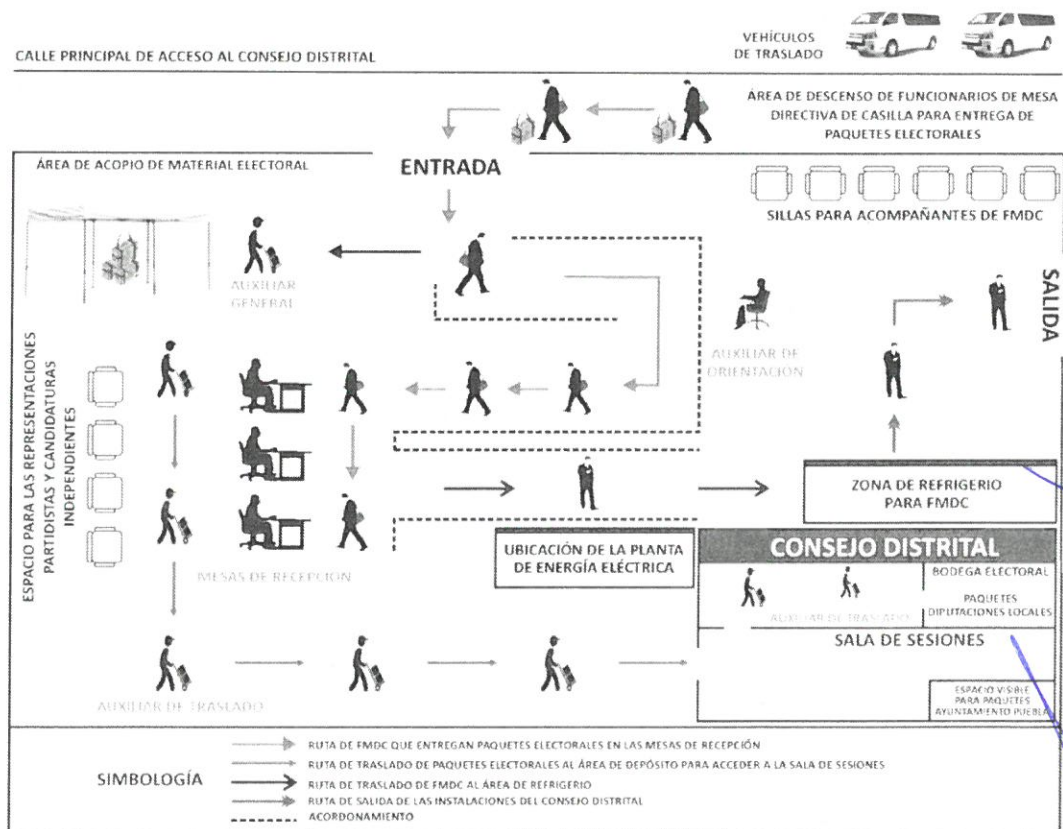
CALLE PRINCIPAL DE ACCESO AL CONSEJO DISTRITAL

VEHÍCULOS DE TRASLADO

ÁREA DE DESCENSO DE FUNCIONARIOS DE MESA DIRECTIVA DE CASILLA PARA ENTREGA DE PAQUETES ELECTORALES

ÁREA DE ACOPIO DE MATERIAL ELECTORAL

ENTRADA

SILLAS PARA ACOMPAÑANTES DE FMDC

SALIDA

AUXILIAR GENERAL

AUXILIAR DE ORIENTACIÓN

ESPACIO PARA LAS REPRESENTACIONES PARTIDISTAS Y CANDIDATURAS INDEPENDIENTES

ZONA DE REFRIGERIO PARA FMDC

UBICACIÓN DE LA PLANTA DE ENERGÍA ELÉCTRICA

CONSEJO DISTRITAL

BODEGA ELECTORAL

PAQUETES DIPUTACIONES LOCALES

AUXILIAR DE TRASLADO

MESAS DE RECEPCIÓN

SALA DE SESIONES

AUXILIAR DE TRASLADO

ESPACIO VISIBLE PARA PAQUETES AYUNTAMIENTO PUEBLA

SIMBOLOGÍA

RUTA DE FMDC QUE ENTREGAN PAQUETES ELECTORALES EN LAS MESAS DE RECEPCIÓN

RUTA DE TRASLADO DE PAQUETES ELECTORALES AL ÁREA DE DEPÓSITO PARA ACCEDER A LA SALA DE SESIONES

RUTA DE TRASLADO DE FMDC AL ÁREA DE REFRIGERIO

RUTA DE SALIDA DE LAS INSTALACIONES DEL CONSEJO DISTRITAL

ACORDONAMIENTO